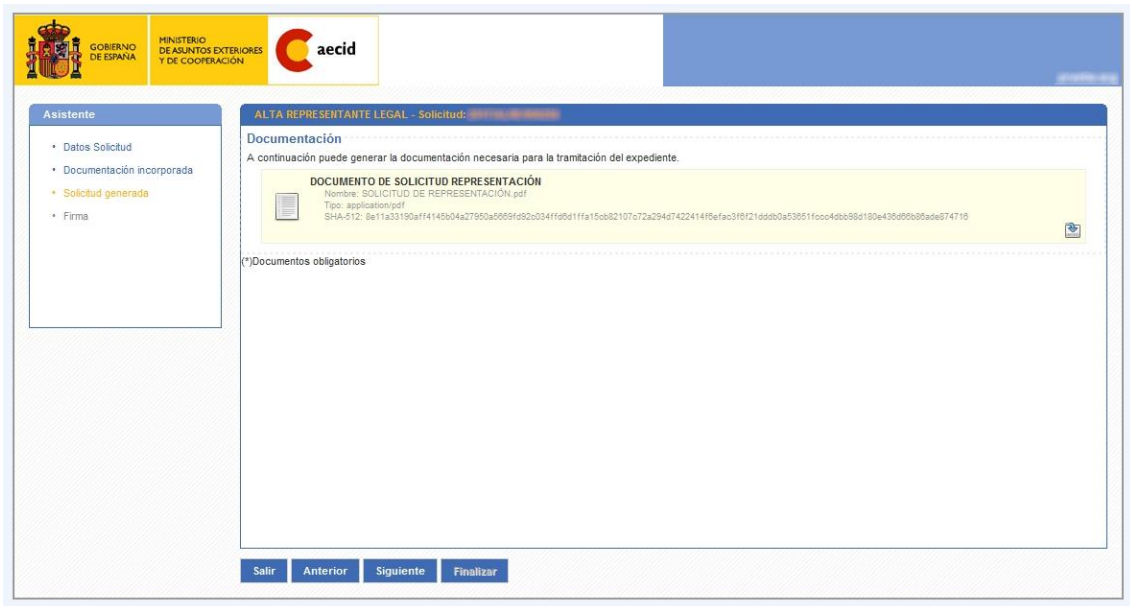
GOBIERNO DE ESPAÑA

MINISTERIO DE ASUNTOS EXTERIORES Y DE COOPERACIÓN

aecid

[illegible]

Asistente

• Datos Solicitud
• Documentación incorporada
• Solicitud generada
• Firma

ALTA REPRESENTANTE LEGAL - Solicitud: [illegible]

Documentación

A continuación puede generar la documentación necesaria para la tramitación del expediente.

DOCUMENTO DE SOLICITUD REPRESENTACIÓN
Nombre: SOLICITUD DE REPRESENTACIÓN.pdf
Tipo: application/pdf
SHA-512: 8e11a33190aff4145b04a27950a5669fd92c034ffd6d1ffa15cb82107c72a294d7422414f6efac3f6f21dddb0a53651focc4dbb98d180e436d66b86ade874716

(*)Documentos obligatorios

Salir | Anterior | Siguiente | Finalizar